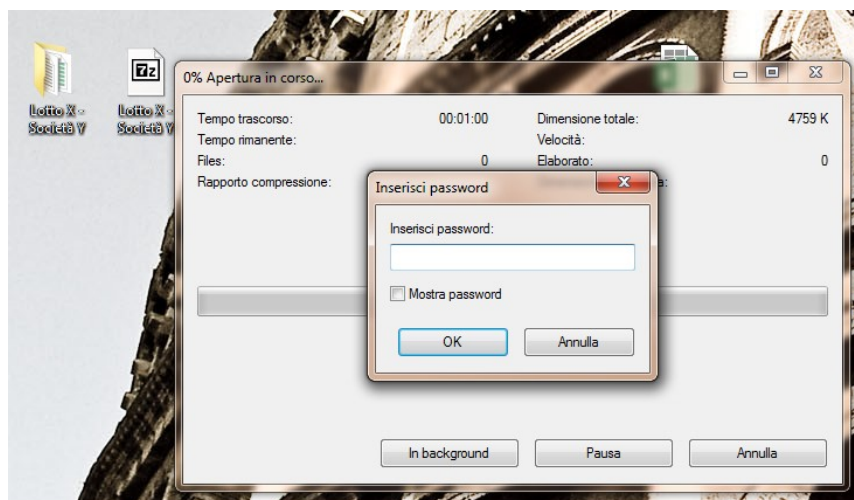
Lotto X - Società Y

7z

Lotto X - Società Y

0% Apertura in corso...

Tempo trascorso: 00:01:00
Tempo rimanente:
Files: 0
Rapporto compressione:

Dimensione totale: 4759 K
Velocità:
Elaborato: 0
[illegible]a:

Inserisci password

Inserisci password:

Mostra password

OK

Annulla

In background

Pausa

Annulla